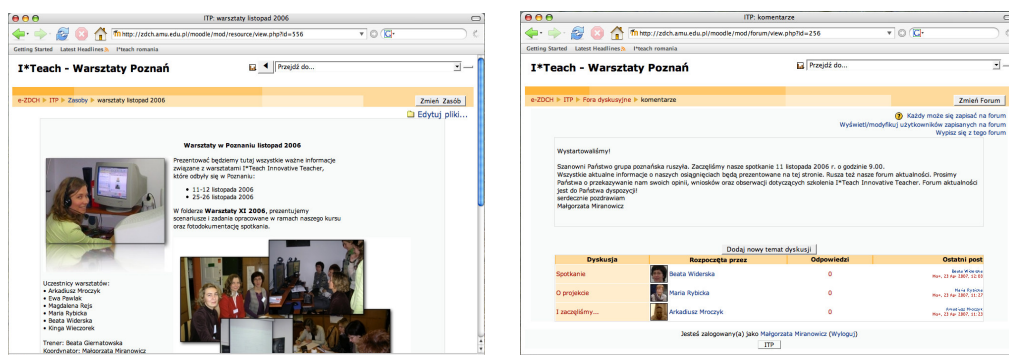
ITP: warsztaty listopad 2006

http://zdch.amu.edu.pl/moodle/mod/resource/view.php?id=556

Getting Started Latest Headlines I*teach romania

I*Teach - Warsztaty Poznań

Przejdź do...

e-ZDCH ▶ ITP ▶ Zasoby ▶ warsztaty listopad 2006

Zmień Zasób

Edytuj pliki...

Warsztaty w Poznaniu listopad 2006

Prezentować będziemy tutaj wszystkie ważne informacje związane z warsztatami I*Teach Innovative Teacher, które odbyły się w Poznaniu:

- 11-12 listopada 2006
- 25-26 listopada 2006

W folderze Warsztaty XI 2006, prezentujemy scenariusze i zadania opracowane w ramach naszego kursu oraz fotodokumentację spotkania.

Uczestnicy warsztatów:
• Arkadiusz Mroczyk
• Ewa Pawlak
• Magdalena Rejs
• Maria Rybicka
• Beata Widerska
• Kinga Wieczorek

Trener: Beata Giernatowska
Koordynator: Małgorzata Miranowicz

ITP: komentarze

http://zdch.amu.edu.pl/moodle/mod/forum/view.php?id=256

Getting Started Latest Headlines I*teach romania

I*Teach - Warsztaty Poznań

Przejdź do...

e-ZDCH ▶ ITP ▶ Fora dyskusyjne ▶ komentarze

Zmień Forum

Każdy może się zapisać na forum
Wyświetl/modyfikuj użytkowników zapisanych na forum
Wypisz się z tego forum

Wystartowaliśmy!

Szanowni Państwo grupa poznańska ruszyła. Zaczęliśmy nasze spotkanie 11 listopada 2006 r. o godzinie 9.00.
Wszystkie aktualne informacje o naszych osiągnięciach będą prezentowane na tej stronie. Rusza też nasze forum aktualności. Prosimy Państwa o przekazywanie nam swoich opinii, wniosków oraz obserwacji dotyczących szkolenia I*Teach Innovative Teacher. Forum aktualności jest do Państwa dyspozycji!
serdecznie pozdrawiam
Małgorzata Miranowicz

Dodaj nowy temat dyskusji

| Dyskusja | Rozpoczęta przez | Odpowiedzi | Ostatni post |
|---|---|---|---|
| Spotkanie | Beata Widerska | 0 | Beata Widerska Mon, 23 Apr 2007, 12:03 |
| O projekcie | Maria Rybicka | 0 | Maria Rybicka Mon, 23 Apr 2007, 11:27 |
| I zaczęliśmy... | Arkadiusz Mroczyk | 0 | Arkadiusz Mroczyk Mon, 23 Apr 2007, 11:23 |

Jesteś zalogowany(a) jako Małgorzata Miranowicz (Wyloguj)

ITP